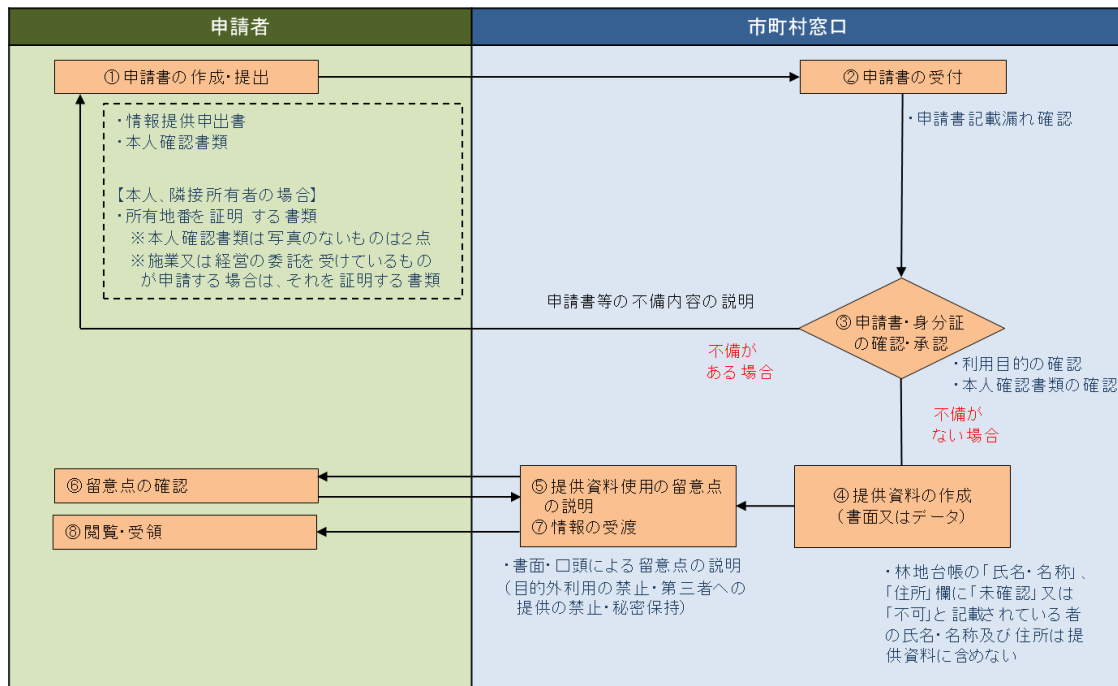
申請者

市町村窓口

① 申請書の作成・提出

・情報提供申出書
・本人確認書類

【本人、隣接所有者の場合】
・所有地番を証明する書類
※本人確認書類は写真のないものは2点
※施業又は経営の委託を受けているものが申請する場合は、それを証明する書類

② 申請書の受付

・申請書記載漏れ確認

申請書等の不備内容の説明

③ 申請書・身分証の確認・承認

不備がある場合

・利用目的の確認
・本人確認書類の確認

不備がない場合

⑥ 留意点の確認

⑧ 閲覧・受領

⑤ 提供資料使用の留意点の説明
⑦ 情報の受渡

④ 提供資料の作成（書面又はデータ）

・書面・口頭による留意点の説明（目的外利用の禁止・第三者への提供の禁止・秘密保持）

・林地台帳の「氏名・名称」、「住所」欄に「未確認」又は「不可」と記載されている者の氏名・名称及び住所は提供資料に含めない